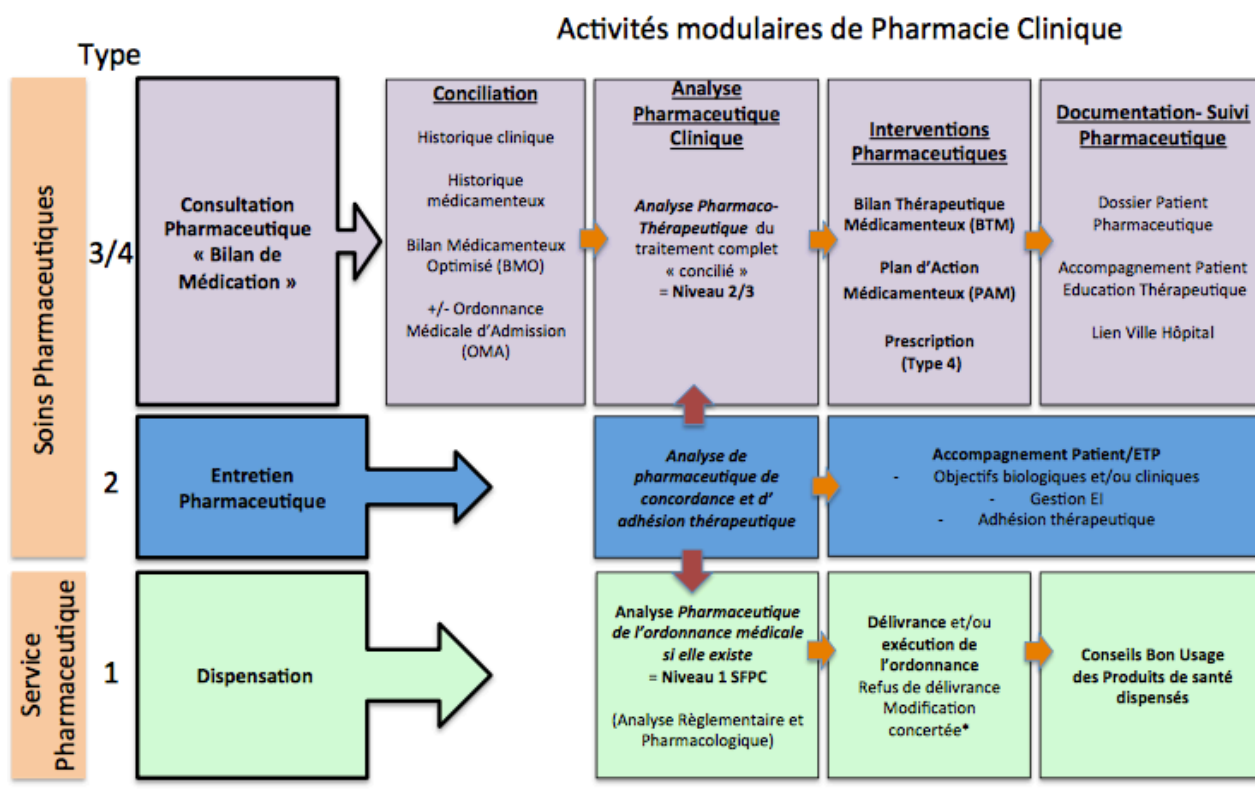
Activités modulaires de Pharmacie Clinique

Type

Soins Pharmaceutiques

3/4

Consultation Pharmaceutique « Bilan de Médication »

Conciliation

Historique clinique

Historique médicamenteux

Bilan Médicamenteux Optimisé (BMO)

+/- Ordonnance Médicale d'Admission (OMA)

Analyse Pharmaceutique Clinique

Analyse Pharmaco-Thérapeutique du traitement complet « concilié » = Niveau 2/3

Interventions Pharmaceutiques

Bilan Thérapeutique Médicamenteux (BTM)

Plan d'Action Médicamenteux (PAM)

Prescription (Type 4)

Documentation- Suivi Pharmaceutique

Dossier Patient Pharmaceutique

Accompagnement Patient Education Thérapeutique

Lien Ville Hôpital

2

Entretien Pharmaceutique

Analyse de pharmaceutique de concordance et d' adhésion thérapeutique

Accompagnement Patient/ETP
- Objectifs biologiques et/ou cliniques
- Gestion EI
- Adhésion thérapeutique

Service Pharmaceutique

1

Dispensation

Analyse Pharmaceutique de l'ordonnance médicale si elle existe = Niveau 1 SFPC

(Analyse Règlementaire et Pharmacologique)

Délivrance et/ou exécution de l'ordonnance
Refus de délivrance
Modification concertée*

Conseils Bon Usage des Produits de santé dispensés